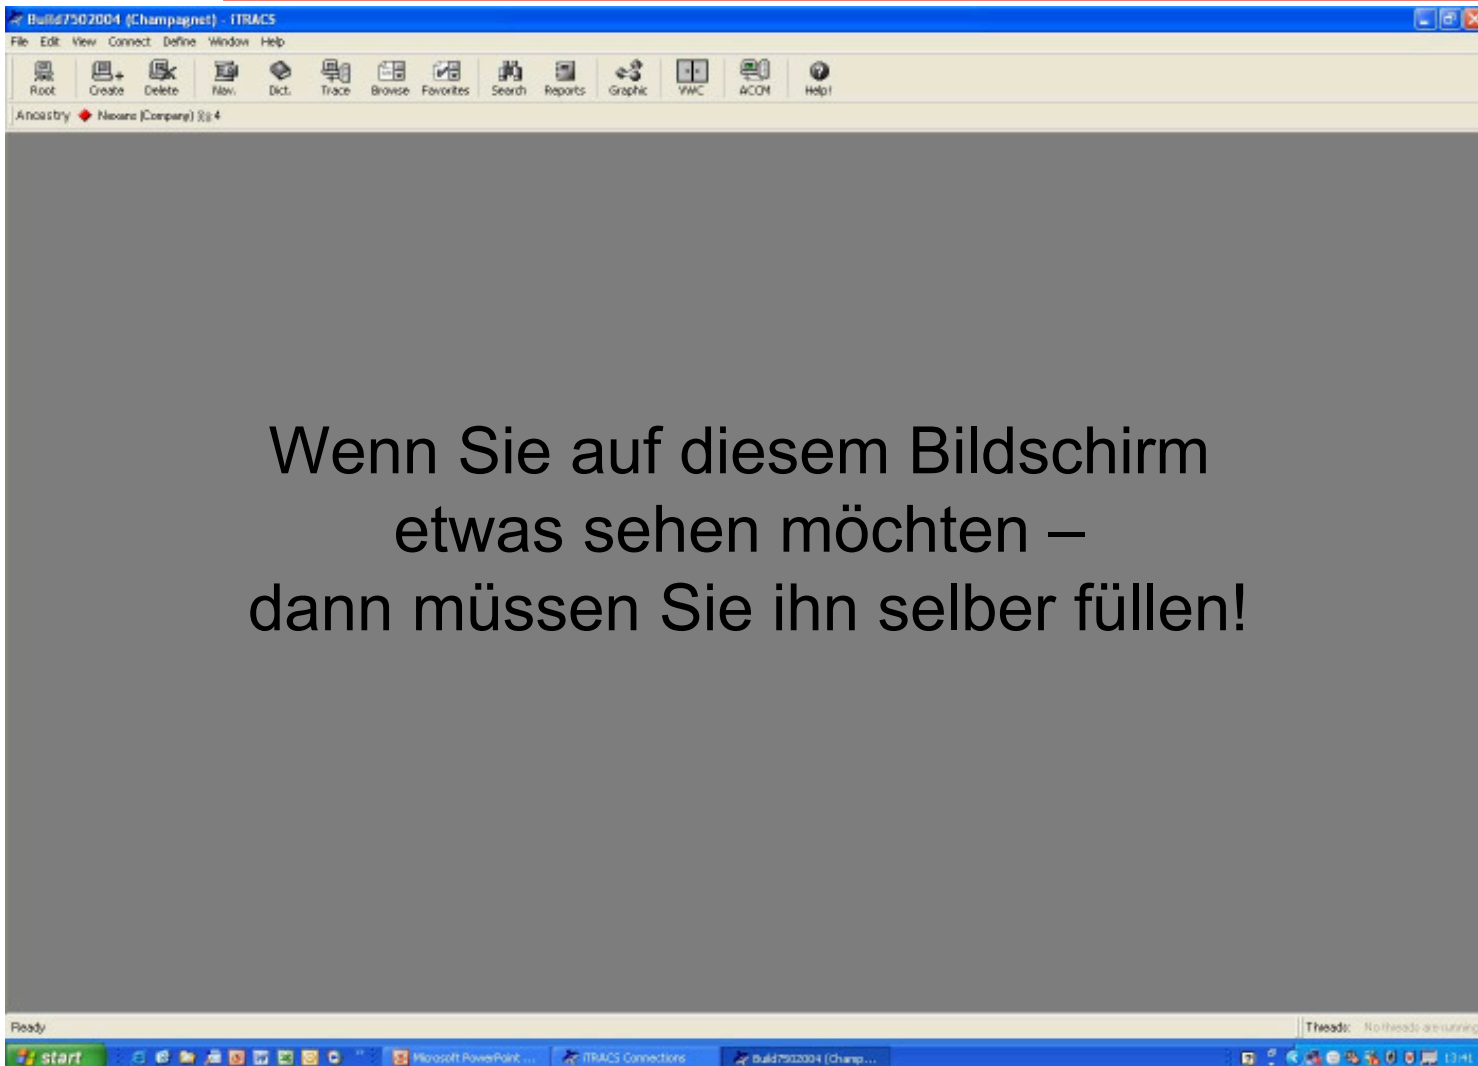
Build7502004 (Champagnet) - iTRACS

File Edit View Connect Define Window Help

Root Create Delete Nav. Dict. Trace Browse Favorites Search Reports Graphic VWC ACOM Help!

Ancestry Nexans (Company) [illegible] 4

Wenn Sie auf diesem Bildschirm etwas sehen möchten – dann müssen Sie ihn selber füllen!

Ready

Threads: No threads are running

start

Microsoft PowerPoint ...

iTRACS Connections

Build7502004 (Champ...

13:41